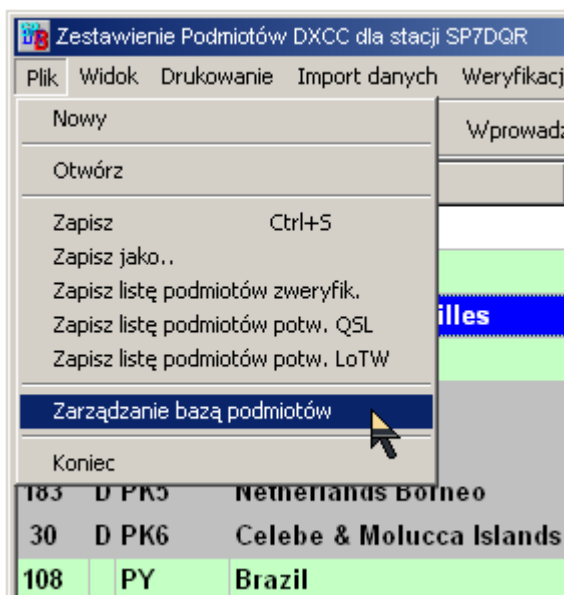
Zestawienie Podmiotów DXCC dla stacji SP7DQR

Plik Widok Drukowanie Import danych Weryfikacj

Nowy

Otwórz

Zapisz Ctrl+S
Zapisz jako..
Zapisz listę podmiotów zweryfik.
Zapisz listę podmiotów potw. QSL
Zapisz listę podmiotów potw. LoTW

Zarządzanie bazą podmiotów

Koniec

Wprowadz

illes

| 183 | D | PK5 | Netherlands Borneo |
|---|---|---|---|
| 30 | D | PK6 | Celebe & Molucca Islands |
| 108 | | PY | Brazil |